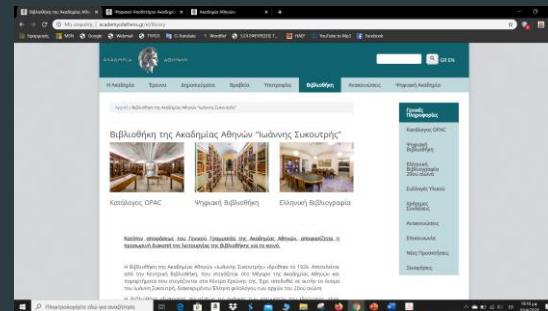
Βιβλιοθήκη της Ακαδημίας Αθη ×   Ψηφιακή Ακαδημία Αθηνών ×   Ακαδημία Αθηνών ×   +

Μη ασφαλής | academyofathens.gr/el/library

Εφαρμογές   MSN   Google   Webmail   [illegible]   G-Translate   WordRef   SOLEREMEDE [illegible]   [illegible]   YouTube to Mp3   Facebook

ΑΚΑΔΗΜΙΑ ΑΘΗΝΩΝ

GR EN

Η Ακαδημία   Έργανα   Δημοσιεύματα   Βραβεία   Υποτροφίες   Βιβλιοθήκη   Ανακοινώσεις   Ψηφιακή Ακαδημία

Αρχική » Βιβλιοθήκη της Ακαδημίας Αθηνών "Ιωάννης Συκουτρής"

Βιβλιοθήκη της Ακαδημίας Αθηνών "Ιωάννης Συκουτρής"

Κατάλογος OPAC   Ψηφιακή Βιβλιοθήκη   Ελληνική Βιβλιογραφία

Κατόπιν αποφάσεως του Γενικού Γραμματέα της Ακαδημίας Αθηνών, αναστέλλεται η προσωρινή διακοπή της λειτουργίας της Βιβλιοθήκης και το κοινό.

Η Βιβλιοθήκη της Ακαδημίας Αθηνών «Ιωάννης Συκουτρής» ιδρύθηκε το 1926. Αποτελείται από τις Κεντρική Βιβλιοθήκη, που στεγάζεται στο Μέγαρο της Ακαδημίας Αθηνών και περιφερειακά που στεγάζονται στα Κέντρα Ερεύνης της. Έχει αποδοθεί σε αυτήν το όνομα του Ιωάννη Συκουτρή, διακεκριμένου Έλληνα φιλολόγου του αρχών του 20ού αιώνα.

Η Βιβλιοθήκη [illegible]

Γενικές Πληροφορίες
Κατάλογος OPAC
Ψηφιακή Βιβλιοθήκη
Ελληνική Βιβλιογραφία 20ού αιώνα
Συλλογές Υλικού
Χρήσιμοι Σύνδεσμοι
Ανακοινώσεις
Εκπαιδευτικά
Νέες Προσκτήσεις
Εκθέσεις

Πληκτρολογήστε εδώ για αναζήτηση